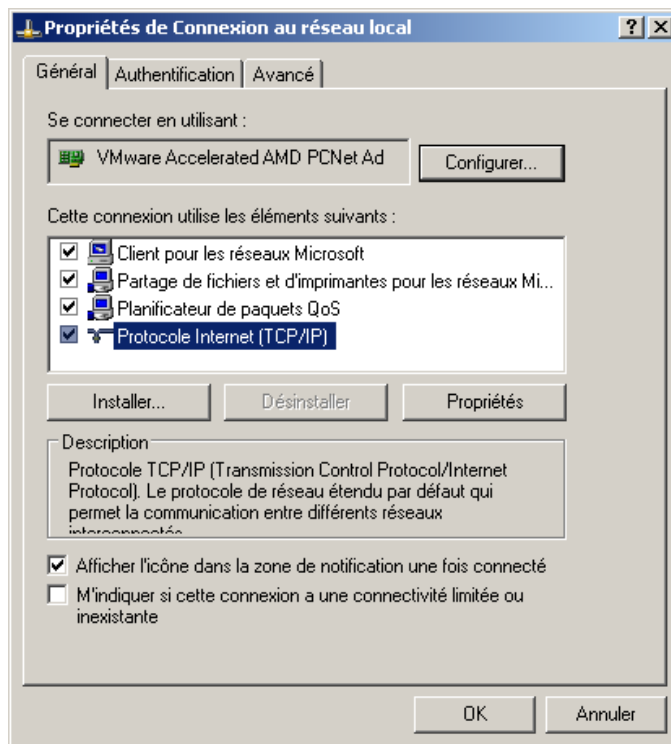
Propriétés de Connexion au réseau local

? X

Général | Authentification | Avancé

Se connecter en utilisant :

VMware Accelerated AMD PCNet Ad

Configurer...

Cette connexion utilise les éléments suivants :

Client pour les réseaux Microsoft
Partage de fichiers et d'imprimantes pour les réseaux Mi...
Planificateur de paquets QoS
Protocole Internet (TCP/IP)

Installer... | Désinstaller | Propriétés

Description

Protocole TCP/IP (Transmission Control Protocol/Internet Protocol). Le protocole de réseau étendu par défaut qui permet la communication entre différents réseaux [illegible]

Afficher l'icône dans la zone de notification une fois connecté

M'indiquer si cette connexion a une connectivité limitée ou inexistante

OK | Annuler